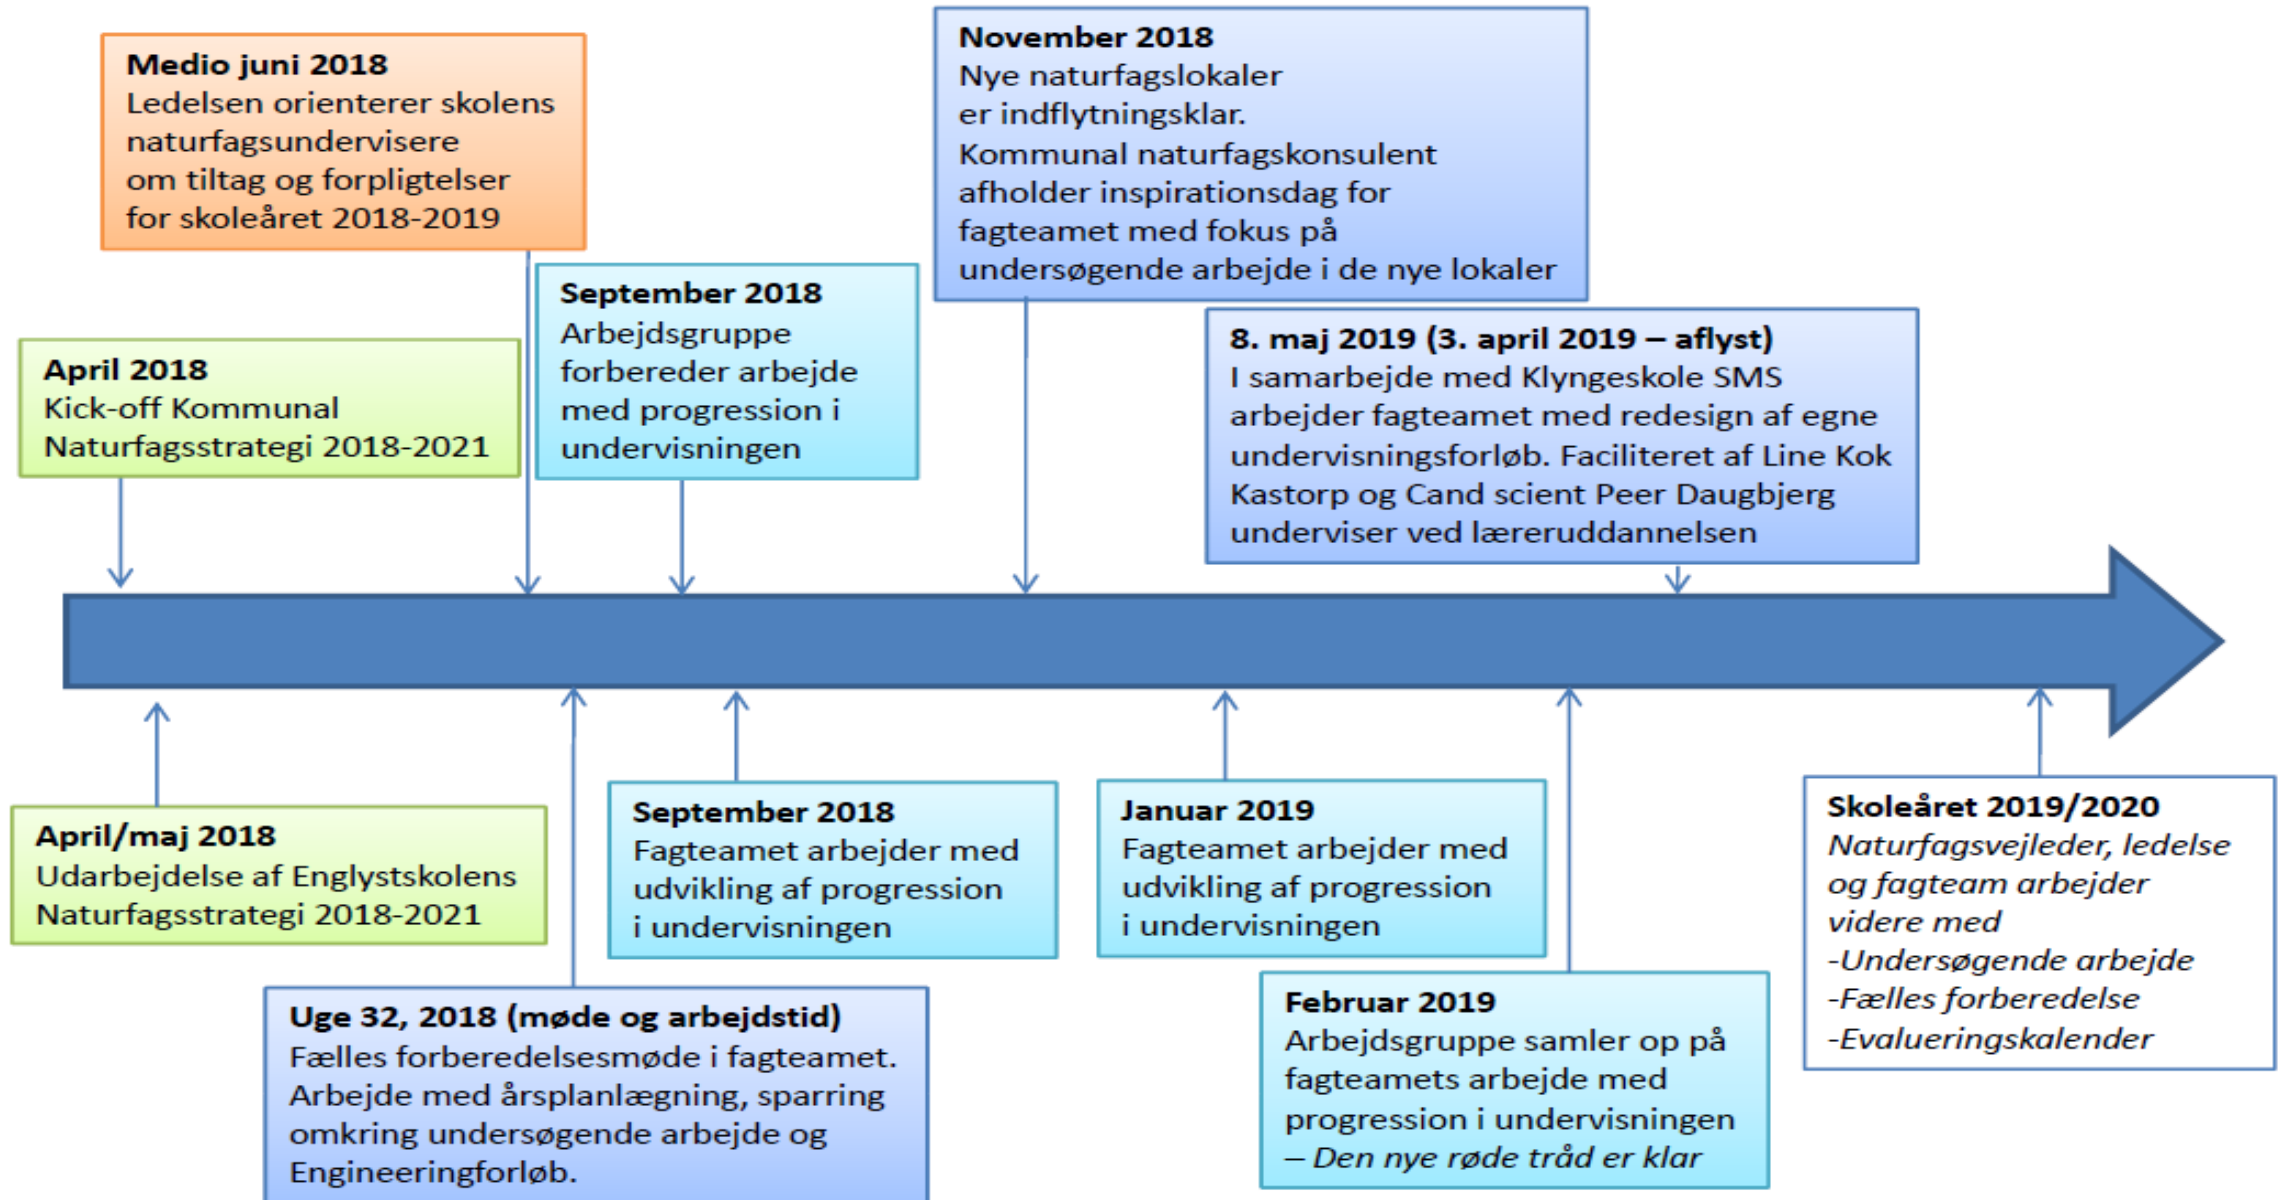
**April 2018**
Kick-off Kommunal Naturfagsstrategi 2018-2021

**Medio juni 2018**
Ledelsen orienterer skolens naturfagsundervisere om tiltag og forpligtelser for skoleåret 2018-2019

**September 2018**
Arbejdsgruppe forbereder arbejde med progression i undervisningen

**November 2018**
Nye naturfagslokaler er indflytningsklar.
Kommunal naturfagskonsulent afholder inspirationsdag for fagteamet med fokus på undersøgende arbejde i de nye lokaler

**8. maj 2019 (3. april 2019 – aflyst)**
I samarbejde med Klyngeskole SMS arbejder fagteamet med redesign af egne undervisningsforløb. Faciliteret af Line Kok Kastorp og Cand scient Peer Daugbjerg underviser ved læreruddannelsen

**April/maj 2018**
Udarbejdelse af Englystskolens Naturfagsstrategi 2018-2021

**Uge 32, 2018 (møde og arbejdstid)**
Fælles forberedelsesmøde i fagteamet. Arbejde med årsplanlægning, sparring omkring undersøgende arbejde og Engineeringforløb.

**September 2018**
Fagteamet arbejder med udvikling af progression i undervisningen

**Januar 2019**
Fagteamet arbejder med udvikling af progression i undervisningen

**Februar 2019**
Arbejdsgruppe samler op på fagteamets arbejde med progression i undervisningen
*– Den nye røde tråd er klar*

**Skoleåret 2019/2020**
*Naturfagsvejleder, ledelse og fagteam arbejder videre med*
*-Undersøgende arbejde*
*-Fælles forberedelse*
*-Evalueringskalender*